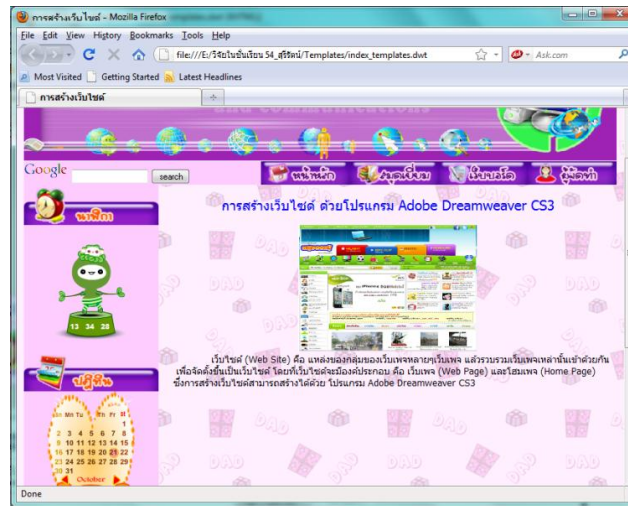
การสร้างเว็บไซต์ - Mozilla Firefox

File Edit View History Bookmarks Tools Help

file:///E:/วิจัยในชั้นเรียน 54_สิริรัตน์/Templates/index_templates.dwt

Ask.com

Most Visited Getting Started Latest Headlines

การสร้างเว็บไซต์

Google search

หน้าหลัก สมุดเยี่ยม ดาวน์โหลด ผู้จัดทำ

นาฬิกา

13 34 28

ปฏิทิน

Mo Tu We Th Fr Sa Su
1
2 3 4 5 6 7 8
9 10 11 12 13 14 15
16 17 18 19 20 21 22
23 24 25 26 27 28 29
30 31

October

การสร้างเว็บไซต์ ด้วยโปรแกรม Adobe Dreamweaver CS3

เว็บไซต์ (Web Site) คือ แหล่งของกลุ่มของเว็บเพจหลายๆเว็บเพจ แล้วรวบรวมเว็บเพจเหล่านั้นเข้าด้วยกัน เพื่อจัดตั้งขึ้นเป็นเว็บไซต์ โดยที่เว็บไซต์จะต้องประกอบ คือ เว็บเพจ (Web Page) และโฮมเพจ (Home Page) ซึ่งการสร้างเว็บไซต์สามารถสร้างได้ด้วย โปรแกรม Adobe Dreamweaver CS3

Done